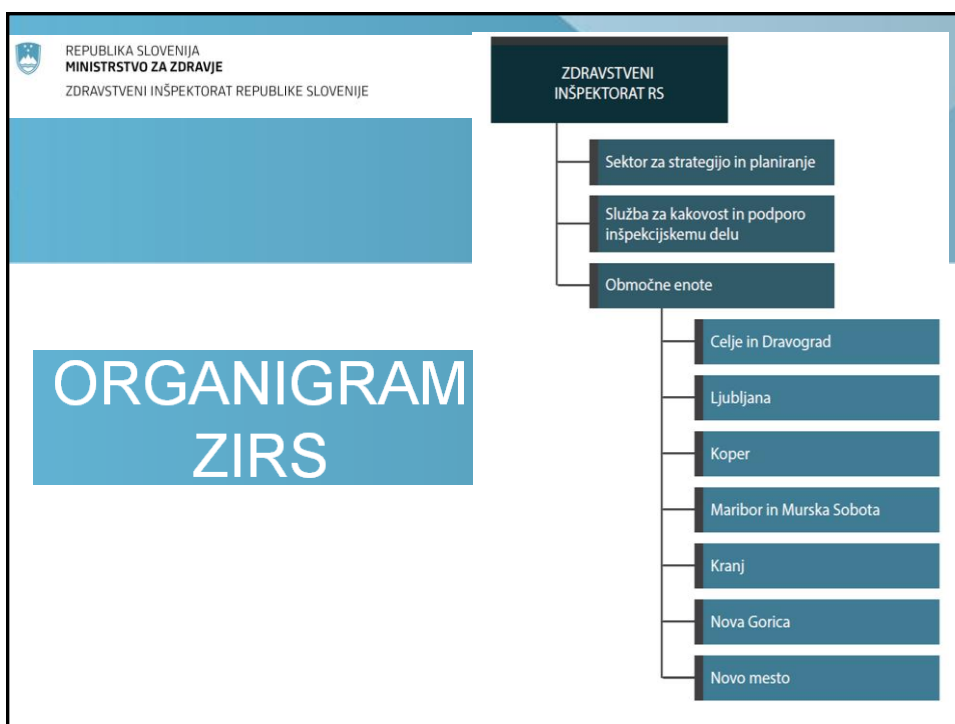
REPUBLIKA SLOVENIJA
MINISTRSTVO ZA ZDRAVJE
ZDRAVSTVENI INŠPEKTORAT REPUBLIKE SLOVENIJE

ORGANIGRAM ZIRS

ZDRAVSTVENI INŠPEKTORAT RS

Sektor za strategijo in planiranje

Služba za kakovost in podporo inšpekcijskemu delu

Območne enote

Celje in Dravograd

Ljubljana

Koper

Maribor in Murska Sobota

Kranj

Nova Gorica

Novo mesto